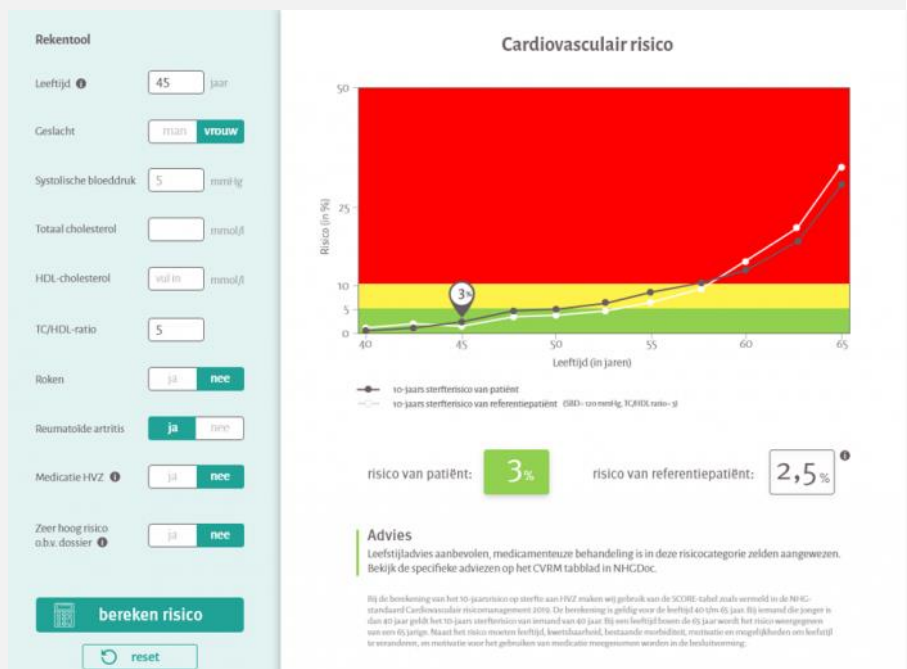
Rekentool

Leeftijd 45 jaar

Geslacht man vrouw

Systolische bloeddruk 5 mmHg

Totaal cholesterol mmol/l

HDL-cholesterol vul in mmol/l

TC/HDL-ratio 5

Roken ja nee

Reumatoïde artritis ja nee

Medicatie HVZ ja nee

Zeer hoog risico o.b.v. dossier ja nee

bereken risico

reset

Cardiovasculair risico

50
25
10
5
0
Risico (in %)
40 45 50 55 60 65
Leeftijd (in jaren)
3%

10-jaars sterfterisico van patiënt
10-jaars sterfterisico van referentiepatiënt (SBD= 120 mmHg, TC/HDL ratio= 3)

risico van patiënt: 3%
risico van referentiepatiënt: 2,5%

Advies
Leefstijladvies aanbevolen, medicamenteuze behandeling is in deze risicocategorie zelden aangewezen. Bekijk de specifieke adviezen op het CVRM tabblad in NHGDoc.

Bij de berekening van het 10-jaarsrisico op sterfte aan HVZ maken wij gebruik van de SCORE-tabel zoals vermeld in de NHG-standaard Cardiovasculair risicomanagement 2019. De berekening is geldig voor de leeftijd 40 t/m 65 jaar. Bij iemand die jonger is dan 40 jaar geldt het 10-jaars sterfterisico van iemand van 40 jaar. Bij een leeftijd boven de 65 jaar wordt het risico weergegeven van een 65 jarige. Naast het risico moeten leeftijd, kwetsbaarheid, bestaande morbiditeit, motivatie en mogelijkheden om leefstijl te veranderen, en motivatie voor het gebruiken van medicatie meegenomen worden in de besluitvorming.